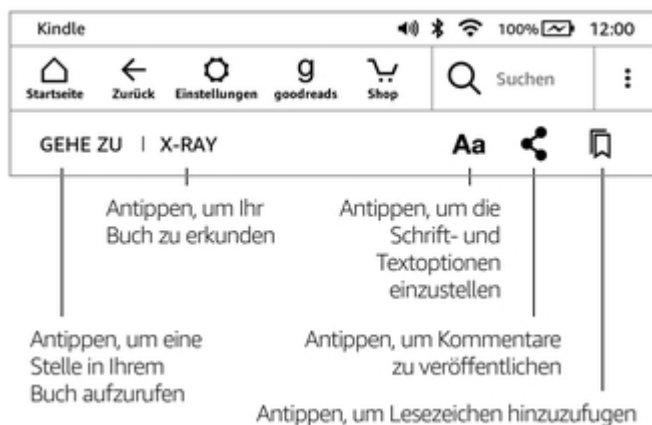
Kindle 100% 12:00

Startseite Zurück Einstellungen goodreads Shop Suchen

GEHE ZU | X-RAY Aa

Antippen, um Ihr Buch zu erkunden

Antippen, um die Schrift- und Textoptionen einzustellen

Antippen, um eine Stelle in Ihrem Buch aufzurufen

Antippen, um Kommentare zu veröffentlichen

Antippen, um Lesezeichen hinzuzufugen